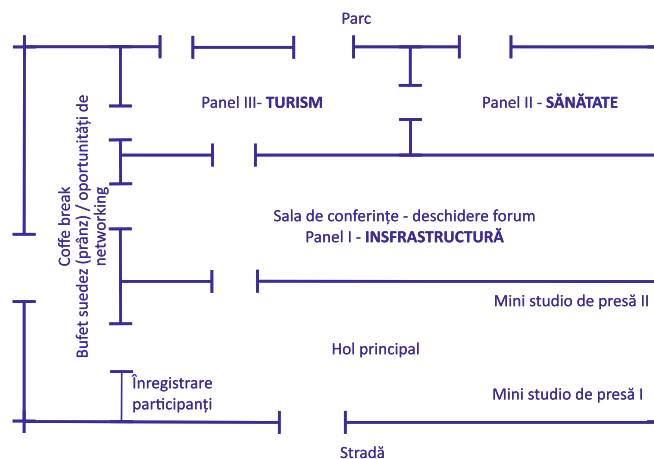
Parc

Panel III- **TURISM**

Panel II - **SĂNĂTATE**

Coffe break
Bufet suedez (prânz) / oportunități de networking

Sala de conferințe - deschidere forum
Panel I - **INSFRASTRUCTURĂ**

Mini studio de presă II

Hol principal

Înregistrare participanți

Mini studio de presă I

Stradă